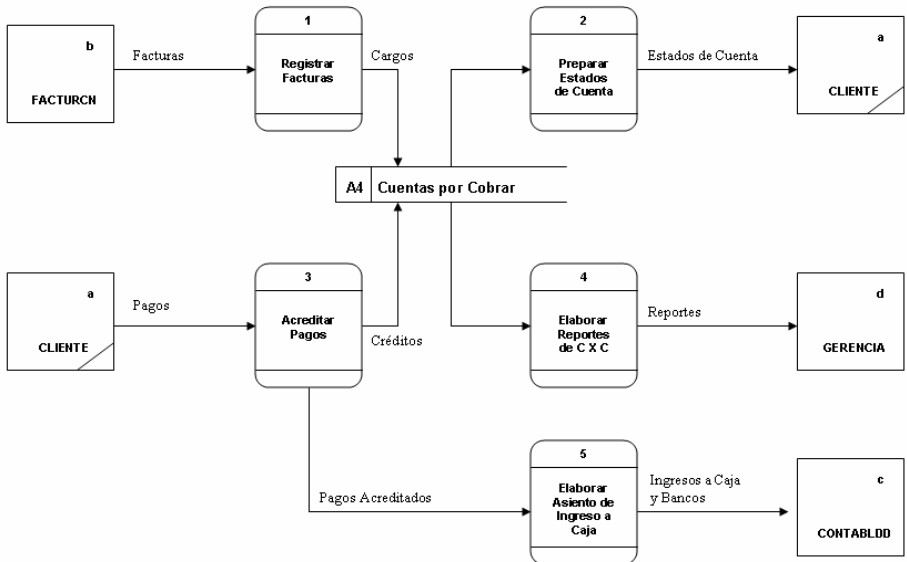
b

FACTURCN

Facturas

1

Registrar Facturas

Cargos

2

Preparar Estados de Cuenta

Estados de Cuenta

a

CLIENTE

A4 Cuentas por Cobrar

a

CLIENTE

Pagos

3

Acreditar Pagos

Créditos

4

Elaborar Reportes de C X C

Reportes

d

GERENCIA

Pagos Acreditados

5

Elaborar Asiento de Ingreso a Caja

Ingresos a Caja y Bancos

c

CONTABLDD